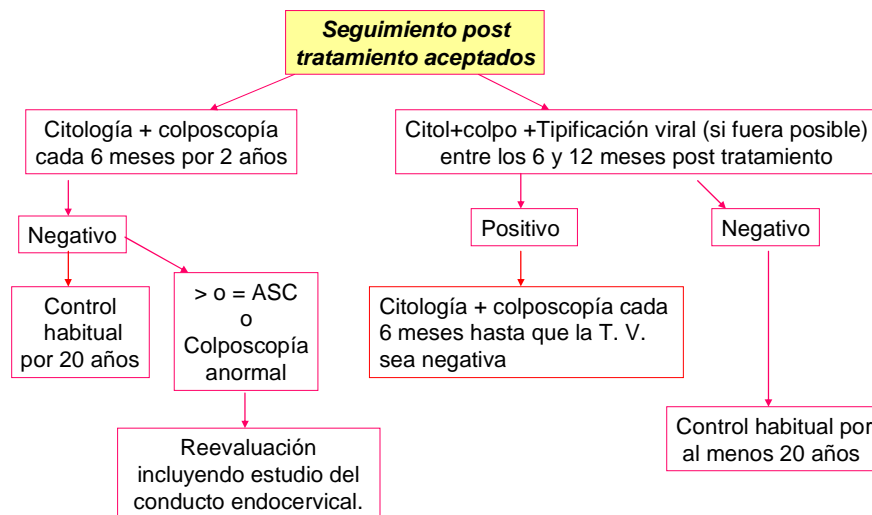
Seguimiento post tratamiento aceptados

Citología + colposcopía cada 6 meses por 2 años

Negativo

Control habitual por 20 años

> o = ASC o Colposcopía anormal

Reevaluación incluyendo estudio del conducto endocervical.

Citol+colpo +Tipificación viral (si fuera posible) entre los 6 y 12 meses post tratamiento

Positivo

Citología + colposcopía cada 6 meses hasta que la T. V. sea negativa

Negativo

Control habitual por al menos 20 años